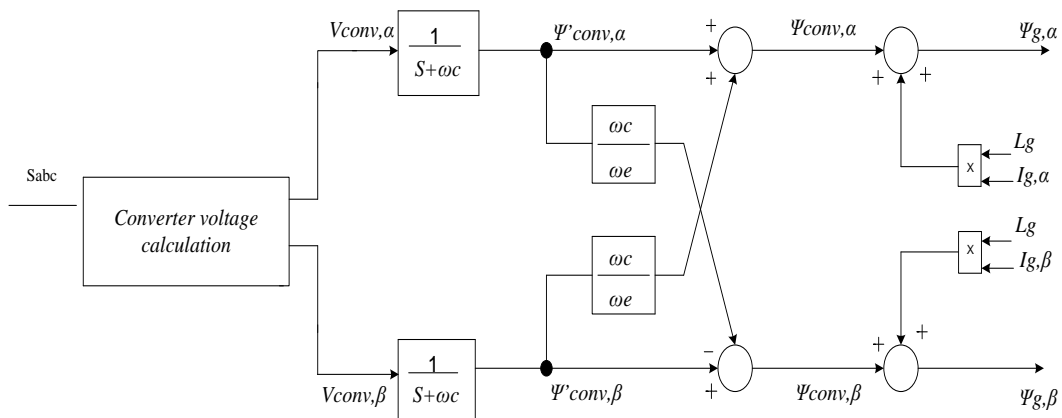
Sabc

Converter voltage calculation

Vconv,α

$\frac{1}{S+\omega c}$

Ψ'conv,α

+

+

Ψconv,α

+

+

Ψg,α

$\frac{\omega c}{\omega e}$

Lg

x

Ig,α

$\frac{\omega c}{\omega e}$

Lg

x

Ig,β

−

+

+

+

Vconv,β

$\frac{1}{S+\omega c}$

Ψ'conv,β

Ψconv,β

Ψg,β